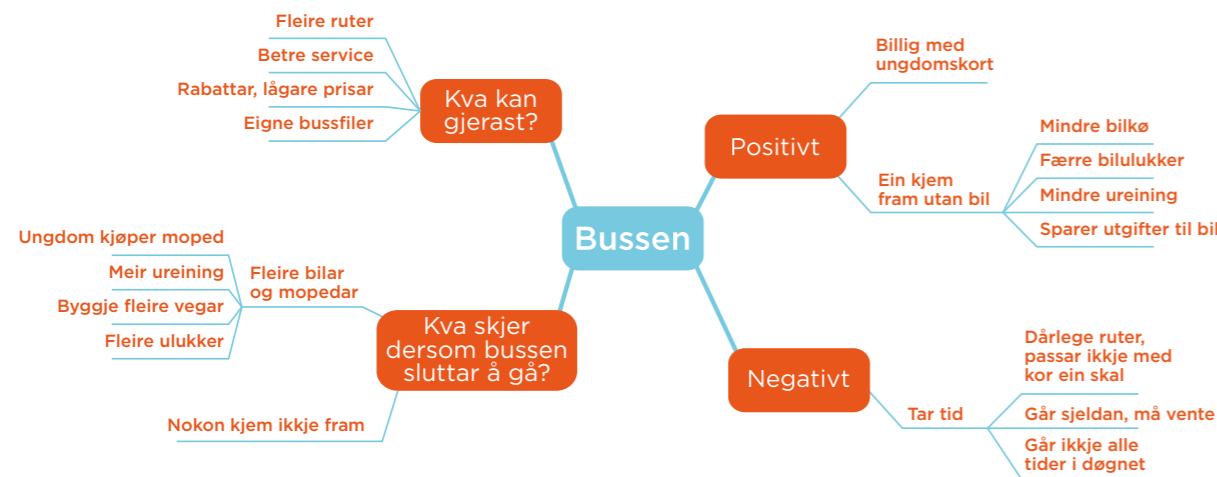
Bussen

Kva kan gjerast?

Fleire ruter

Betre service

Rabattar, lågare prisar

Eigne bussfiler

Positivt

Billig med ungdomskort

Ein kjem fram utan bil

Mindre bilkø

Færre bilulukker

Mindre ureining

Sparer utgifter til bil

Kva skjer dersom bussen sluttar å gå?

Fleire bilar og mopedar

Ungdom kjøper moped

Meir ureining

Byggje fleire vegar

Fleire ulukker

Nokon kjem ikkje fram

Negativt

Tar tid

Dårlege ruter, passar ikkje med kor ein skal

Går sjeldan, må vente

Går ikkje alle tider i døgnet